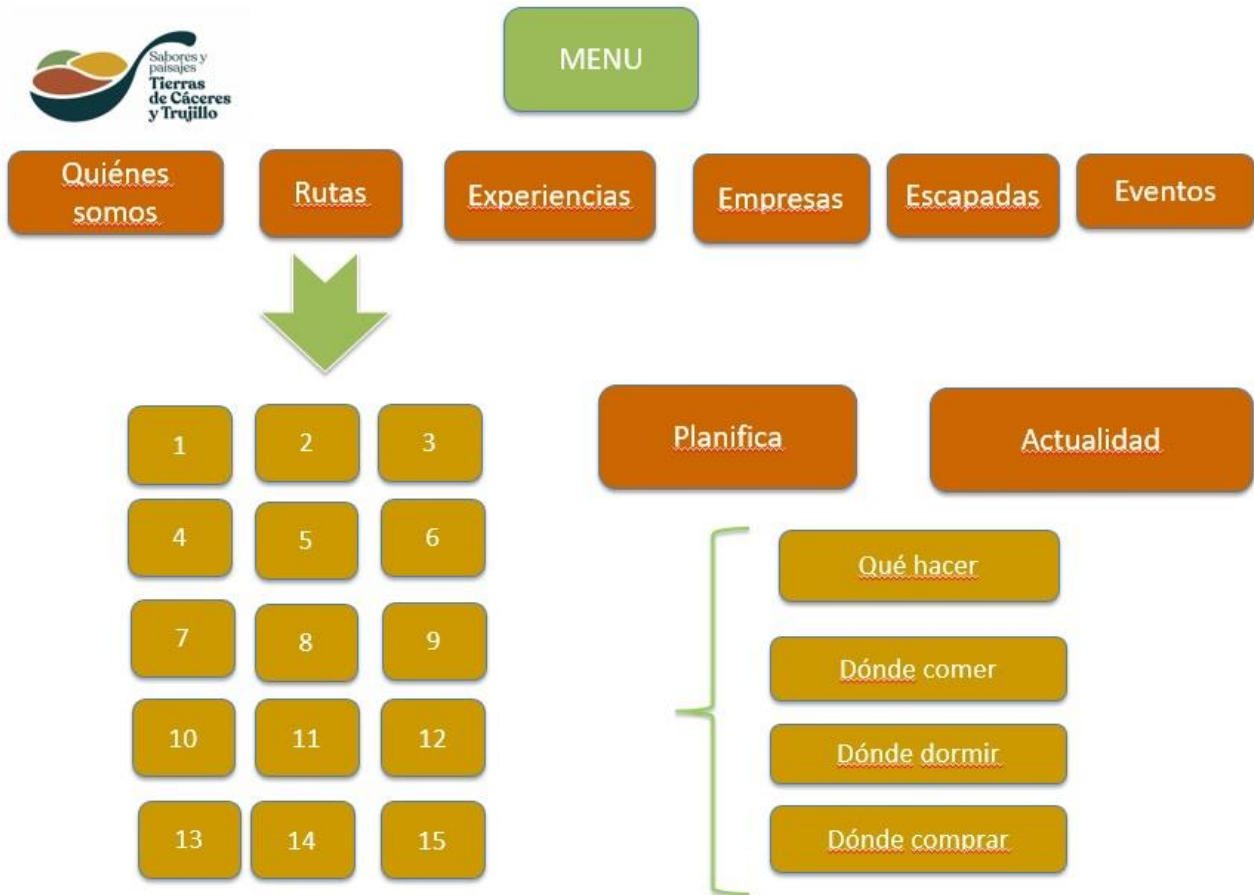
Sabores y paisajes
Tierras de Cáceres y Trujillo

MENU

Quiénes somos

Rutas

Experiencias

Empresas

Escapadas

Eventos

1
2
3
4
5
6
7
8
9
10
11
12
13
14
15

Planifica

Actualidad

Qué hacer

Dónde comer

Dónde dormir

Dónde comprar